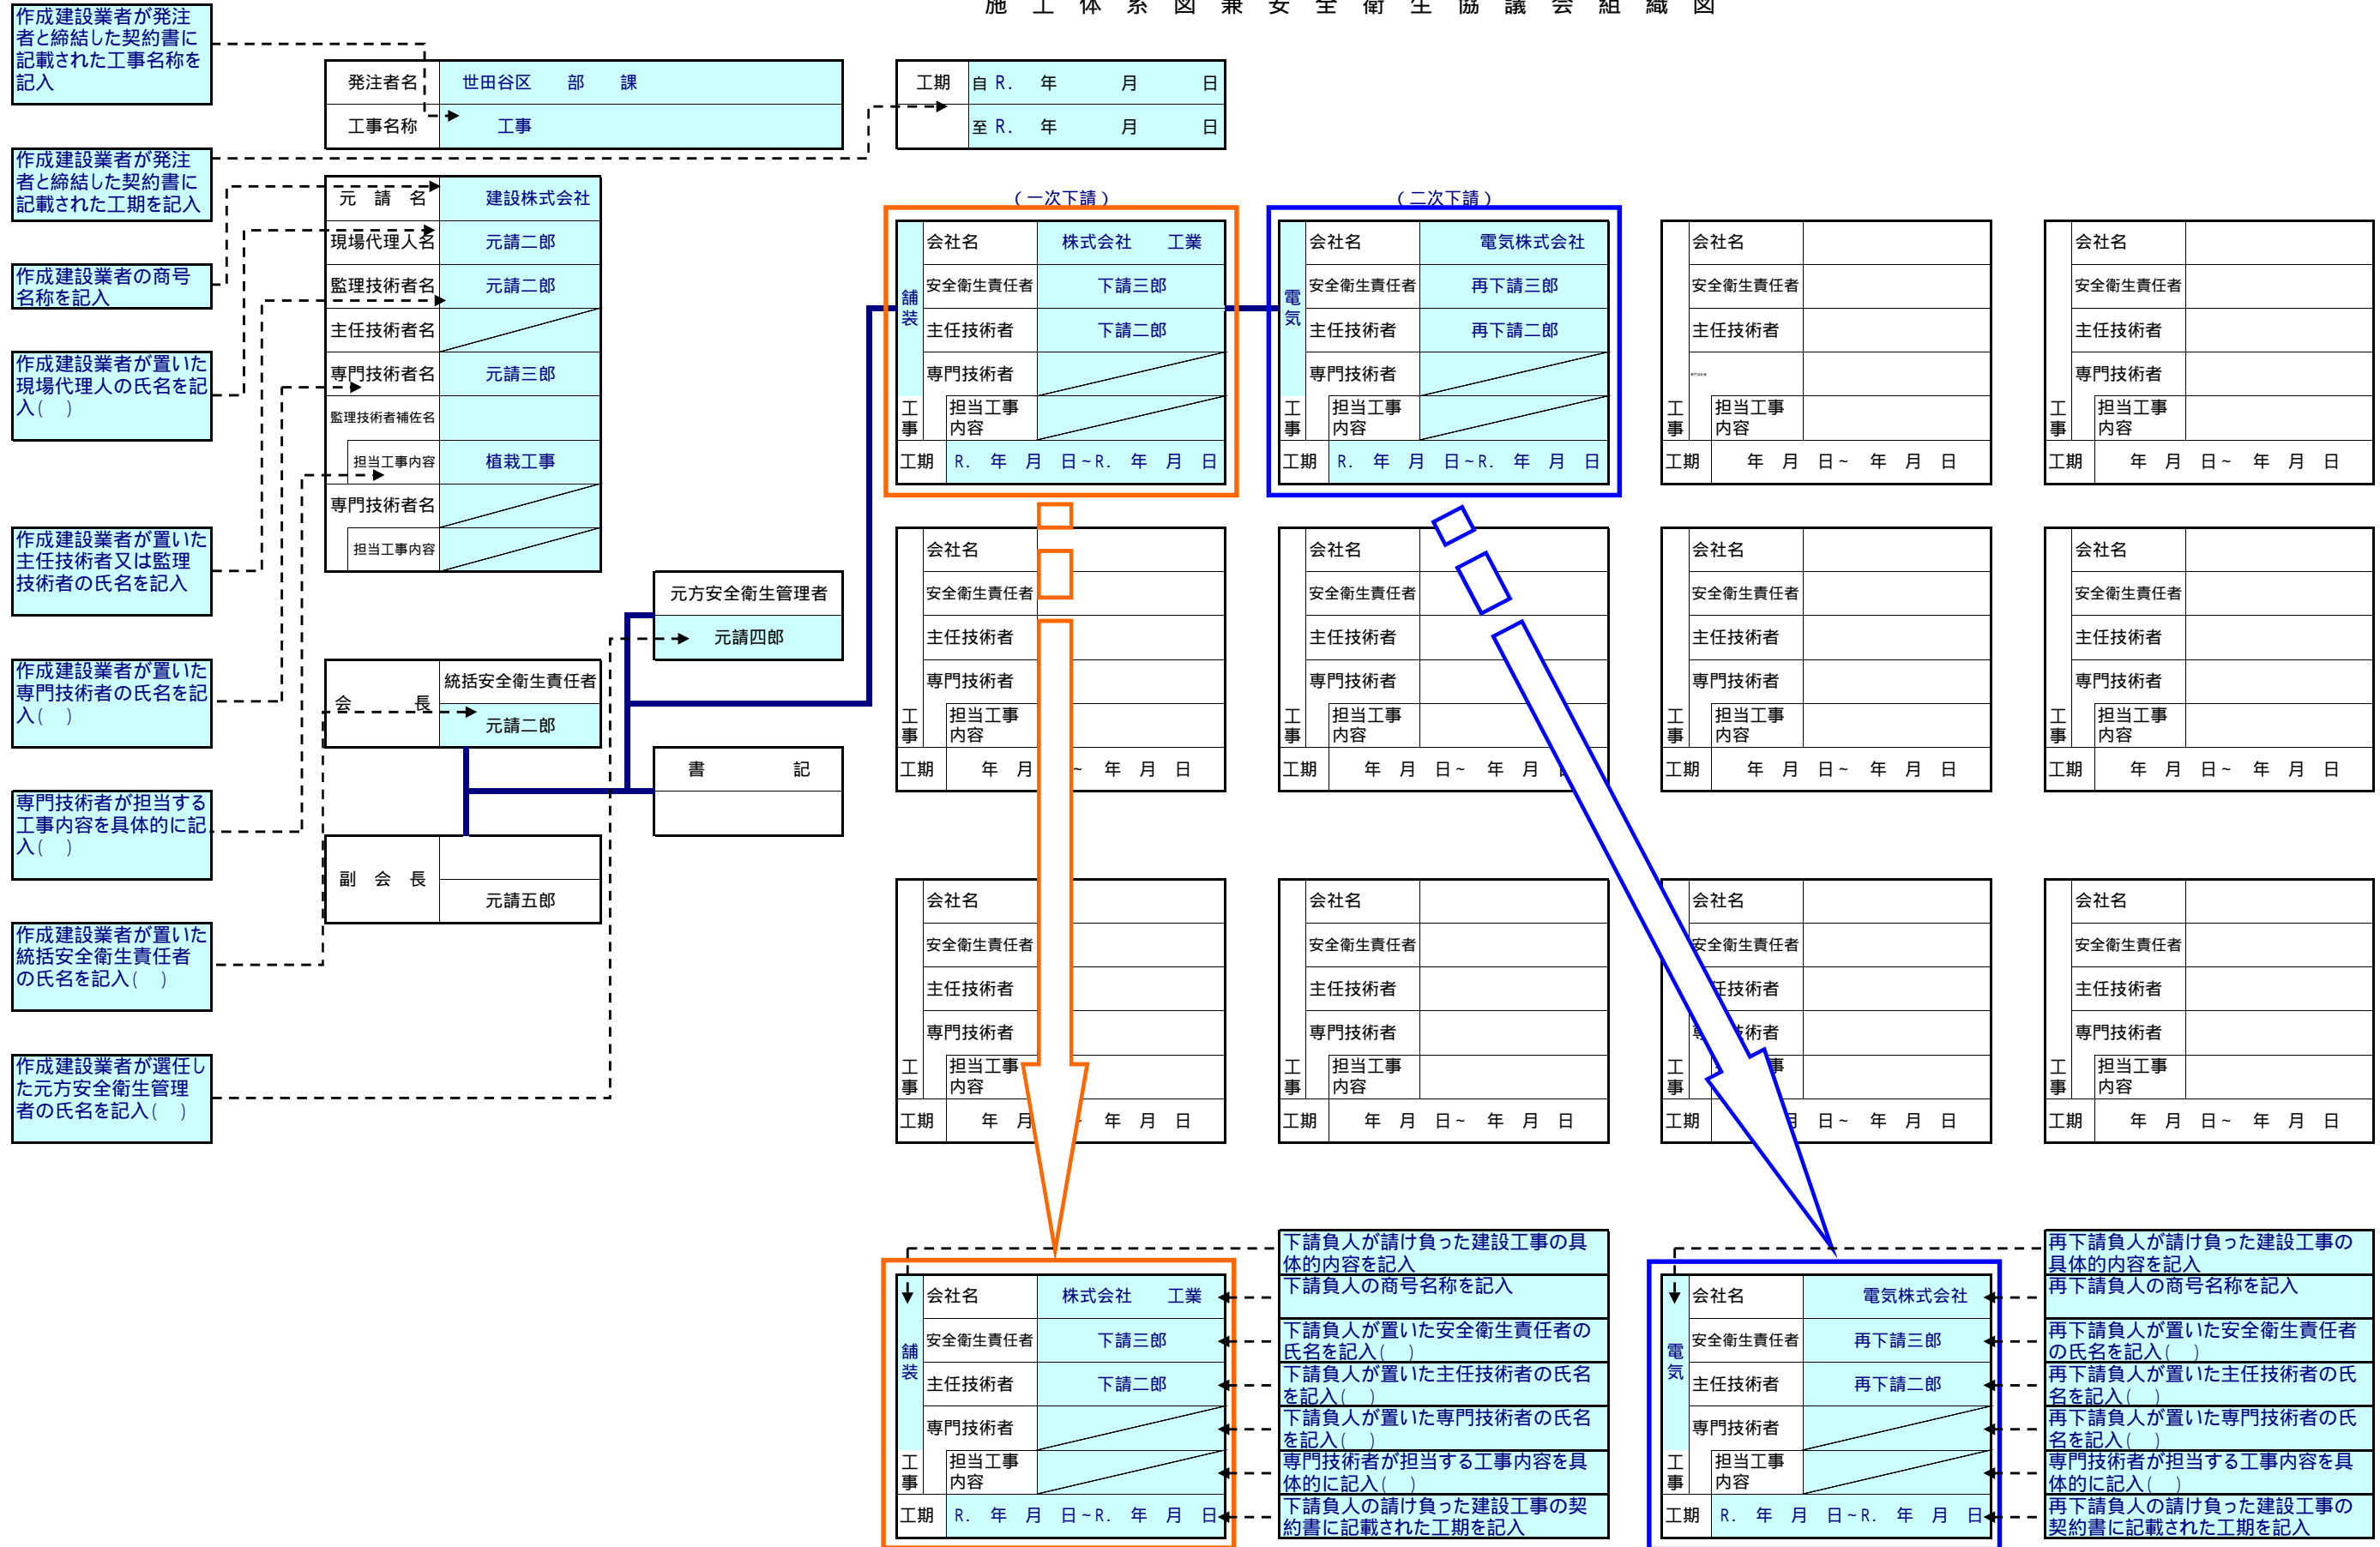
施工体系図兼安全衛生協議会組織図

作成建設業者が発注者と締結した契約書に記載された工事名称を記入

作成建設業者が発注者と締結した契約書に記載された工期を記入

作成建設業者の商号名称を記入

作成建設業者が置いた現場代理人の氏名を記入( )

作成建設業者が置いた主任技術者又は監理技術者の氏名を記入

作成建設業者が置いた専門技術者の氏名を記入( )

専門技術者が担当する工事内容を具体的に記入( )

作成建設業者が置いた統括安全衛生責任者の氏名を記入( )

作成建設業者が選任した元方安全衛生管理者の氏名を記入( )

| 発注者名 | 世田谷区 部 課 |
|---|---|
| 工事名称 | 工事 |

| 工期 | 自 R. 年 月 日 |
|---|---|
| | 至 R. 年 月 日 |

| 元請名 | 建設株式会社 |
|---|---|
| 現場代理人名 | 元請二郎 |
| 監理技術者名 | 元請二郎 |
| 主任技術者名 | |
| 専門技術者名 | 元請三郎 |
| 監理技術者補佐名 | |
| 担当工事内容 | 植栽工事 |
| 専門技術者名 | |
| 担当工事内容 | |

| 元方安全衛生管理者 |
|---|
| 元請四郎 |

| 会長 | 統括安全衛生責任者 |
|---|---|
| | 元請二郎 |

| 書記 |
|---|
| |

| 副会長 | |
|---|---|
| | 元請五郎 |

(一次下請)

| 舗装 | 会社名 | 株式会社 工業 |
|---|---|---|
| | 安全衛生責任者 | 下請三郎 |
| | 主任技術者 | 下請二郎 |
| | 専門技術者 | |
| 工事 | 担当工事内容 | |
| 工期 | R. 年 月 日~R. 年 月 日 | |

(二次下請)

| 電気 | 会社名 | 電気株式会社 |
|---|---|---|
| | 安全衛生責任者 | 再下請三郎 |
| | 主任技術者 | 再下請二郎 |
| | 専門技術者 | |
| 工事 | 担当工事内容 | |
| 工期 | R. 年 月 日~R. 年 月 日 | |

| 会社名 | |
|---|---|
| 安全衛生責任者 | |
| 主任技術者 | |
| 専門技術者 | |
| 工事 担当工事内容 | |
| 工期 | 年 月 日~ 年 月 日 |

| 会社名 | |
|---|---|
| 安全衛生責任者 | |
| 主任技術者 | |
| 専門技術者 | |
| 工事 担当工事内容 | |
| 工期 | 年 月 日~ 年 月 日 |

| 会社名 | |
|---|---|
| 安全衛生責任者 | |
| 主任技術者 | |
| 専門技術者 | |
| 工事 担当工事内容 | |
| 工期 | 年 月 日~ 年 月 日 |

| 会社名 | |
|---|---|
| 安全衛生責任者 | |
| 主任技術者 | |
| 専門技術者 | |
| 工事 担当工事内容 | |
| 工期 | 年 月 日~ 年 月 |

| 会社名 | |
|---|---|
| 安全衛生責任者 | |
| 主任技術者 | |
| 専門技術者 | |
| 工事 担当工事内容 | |
| 工期 | 年 月 日~ 年 月 日 |

| 会社名 | |
|---|---|
| 安全衛生責任者 | |
| 主任技術者 | |
| 専門技術者 | |
| 工事 担当工事内容 | |
| 工期 | 年 月 日~ 年 月 日 |

| 会社名 | |
|---|---|
| 安全衛生責任者 | |
| 主任技術者 | |
| 専門技術者 | |
| 工事 担当工事内容 | |
| 工期 | 年 月 ~ 年 月 日 |

| 会社名 | |
|---|---|
| 安全衛生責任者 | |
| 主任技術者 | |
| 専門技術者 | |
| 工事 担当工事内容 | |
| 工期 | 年 月 日~ 年 月 日 |

| 会社名 | |
|---|---|
| 安全衛生責任者 | |
| 主任技術者 | |
| 専門技術者 | |
| 工事 担当工事内容 | |
| 工期 | 月 日~ 年 月 日 |

| 会社名 | |
|---|---|
| 安全衛生責任者 | |
| 主任技術者 | |
| 専門技術者 | |
| 工事 担当工事内容 | |
| 工期 | 年 月 日~ 年 月 日 |

| 舗装 | 会社名 | 株式会社 工業 |
|---|---|---|
| | 安全衛生責任者 | 下請三郎 |
| | 主任技術者 | 下請二郎 |
| | 専門技術者 | |
| 工事 | 担当工事内容 | |
| 工期 | R. 年 月 日~R. 年 月 日 | |

下請負人が請け負った建設工事の具体的内容を記入
下請負人の商号名称を記入
下請負人が置いた安全衛生責任者の氏名を記入( )
下請負人が置いた主任技術者の氏名を記入( )
下請負人が置いた専門技術者の氏名を記入( )
専門技術者が担当する工事内容を具体的に記入( )
下請負人の請け負った建設工事の契約書に記載された工期を記入

| 電気 | 会社名 | 電気株式会社 |
|---|---|---|
| | 安全衛生責任者 | 再下請三郎 |
| | 主任技術者 | 再下請二郎 |
| | 専門技術者 | |
| 工事 | 担当工事内容 | |
| 工期 | R. 年 月 日~R. 年 月 日 | |

再下請負人が請け負った建設工事の具体的内容を記入
再下請負人の商号名称を記入
再下請負人が置いた安全衛生責任者の氏名を記入( )
再下請負人が置いた主任技術者の氏名を記入( )
再下請負人が置いた専門技術者の氏名を記入( )
専門技術者が担当する工事内容を具体的に記入( )
再下請負人の請け負った建設工事の契約書に記載された工期を記入